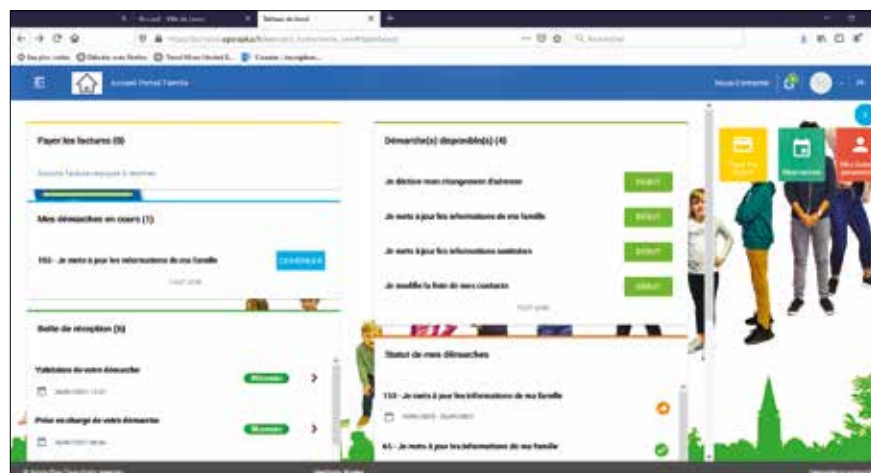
Accueil Portail Famille

Nous Contacter

Payer les factures (0)

Aucune facture espace à régler

Mes démarches en cours (1)

153 - Je mets à jour les informations de ma famille

CONTINUER

Tout voir

Boîte de réception (3)

Validation de votre démarche

Prise en charge de votre démarche

Démarche(s) disponible(s) (4)

Je déclare mon changement d'adresse

DEBUT

Je mets à jour les informations de ma famille

DEBUT

Je mets à jour les informations sanitaires

DEBUT

Je modifie la liste de mes contacts

DEBUT

Tout voir

Statut de mes démarches

153 - Je mets à jour les informations de ma famille

65 - Je mets à jour les informations de ma famille

Réservations